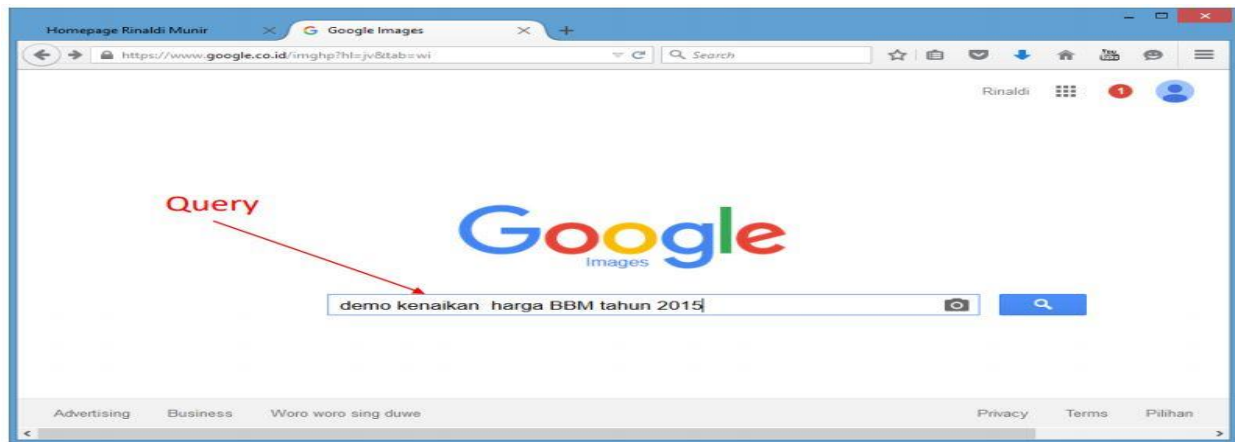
Homepage Rinaldi Munir

Google Images

https://www.google.co.id/imghp?hl=jv&tab=wi

Search

Rinaldi

1

Query

Google
Images

demo kenaikan harga BBM tahun 2015

Advertising Business Woro woro sing duwe

Privacy Terms Pilihan